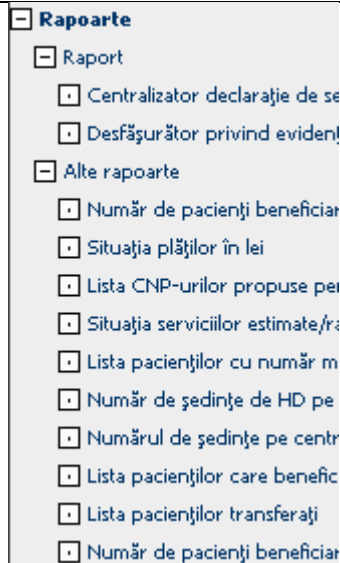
Rapoarte
Raport
Centralizator declaraţie de se
Desfăşurător privind eviden
Alte rapoarte
Număr de pacienţi beneficiar
Situaţia plăţilor în lei
Lista CNP-urilor propuse per
Situaţia serviciilor estimate/ra
Lista pacienţilor cu număr m
Număr de şedinţe de HD pe
Numărul de şedinţe pe centr
Lista pacienţilor care benefic
Lista pacienţilor transferaţi
Număr de pacienţi beneficiar